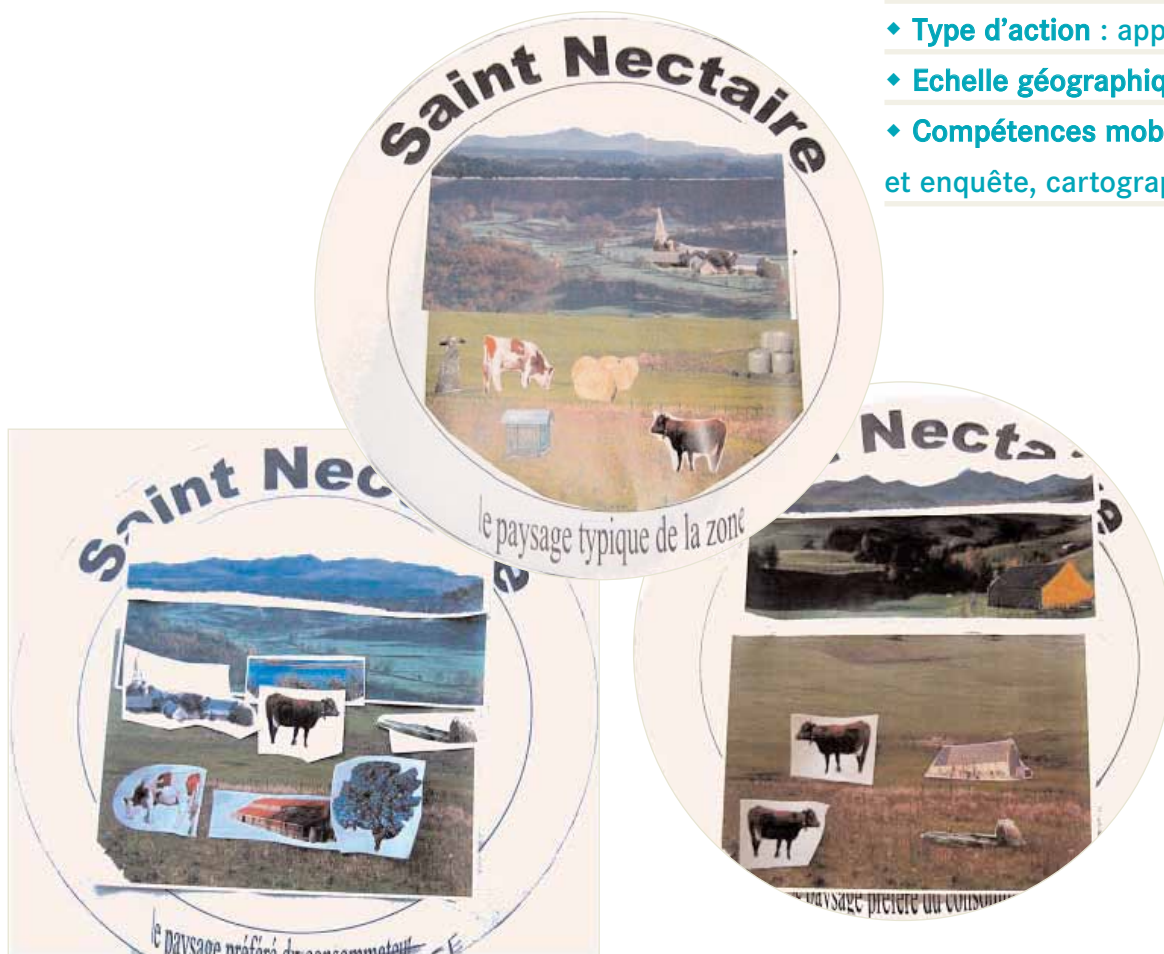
◆ Type d'action : app
◆ Echelle géographiq
◆ Compétences mob
et enquête, cartograp

Saint Nectaire

le paysage typique de la zone

Saint Nec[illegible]

le paysage préféré du consommateur

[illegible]Necta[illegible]

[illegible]paysage préféré du consom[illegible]